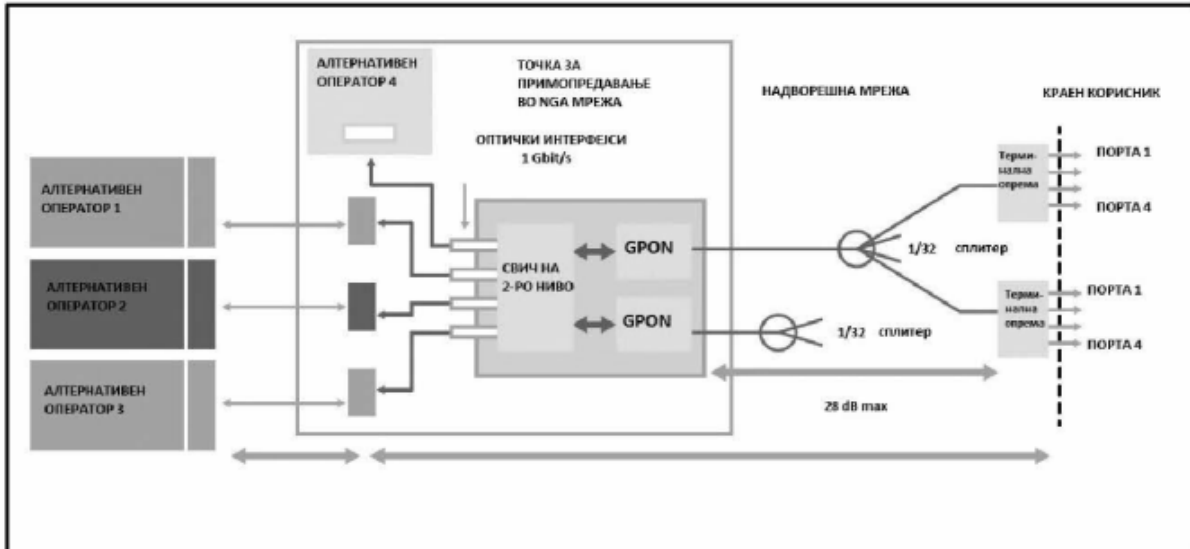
АЛТЕРНАТИВЕН ОПЕРАТОР 4

ТОЧКА ЗА ПРИМОПРЕДАВАЊЕ ВО NGA МРЕЖА

НАДВОРЕШНА МРЕЖА

КРАЕН КОРИСНИК

ОПТИЧКИ ИНТЕРФЕЈСИ 1 Gbit/s

АЛТЕРНАТИВЕН ОПЕРАТОР 1

АЛТЕРНАТИВЕН ОПЕРАТОР 2

АЛТЕРНАТИВЕН ОПЕРАТОР 3

СВИЧ НА 2-РО НИВО

GPON

GPON

Терминална опрема

ПОРТА 1

ПОРТА 4

1/32 сплитер

Терминална опрема

ПОРТА 1

ПОРТА 4

1/32 сплитер

28 dB max